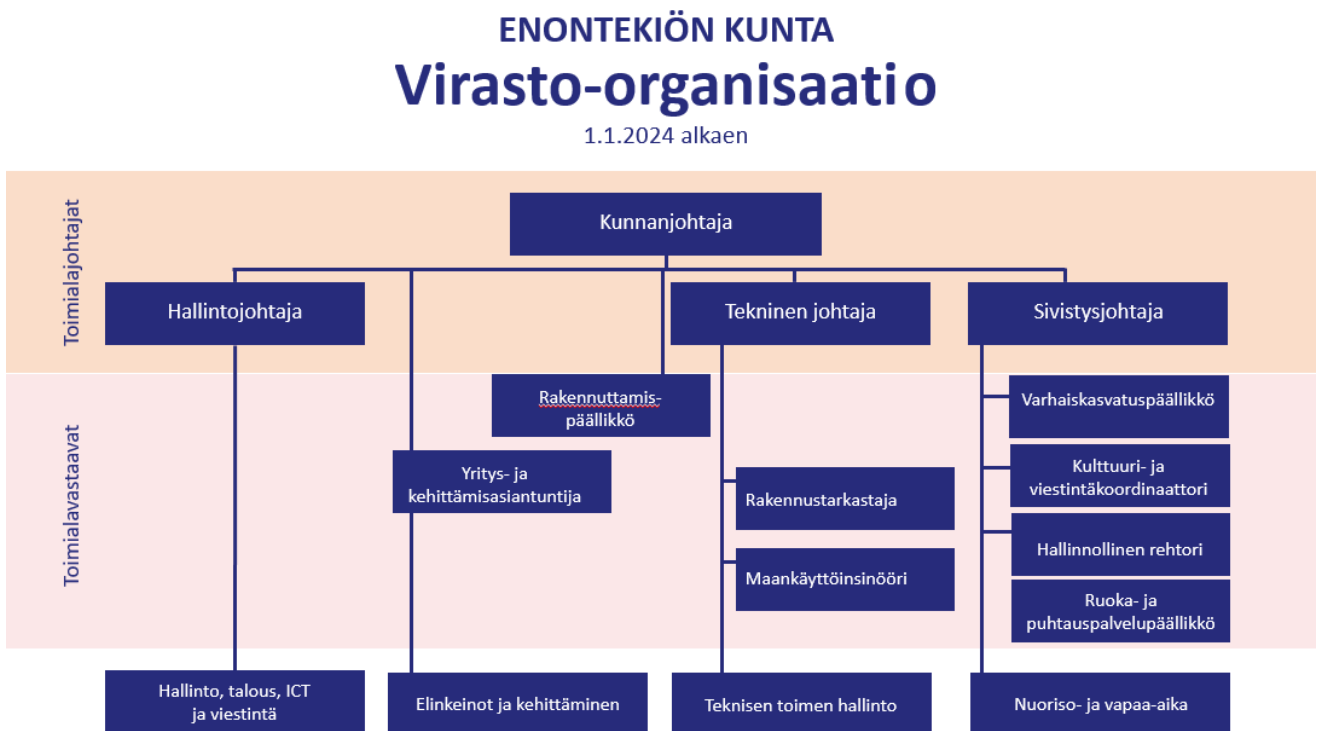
ENONTEKIÖN KUNTA
Virasto-organisaatio
1.1.2024 alkaen

Toimialajohtajat

Kunnanjohtaja

Hallintojohtaja

Tekninen johtaja

Sivistysjohtaja

Toimialavastaavat

Rakennuttamispäällikkö

Yritys- ja kehittämisasiantuntija

Rakennustarkastaja

Maankäyttöinsinööri

Varhaiskasvatuspäällikkö

Kulttuuri- ja viestintäkoordinaattori

Hallinnollinen rehtori

Ruoka- ja puhtauspalvelupäällikkö

Hallinto, talous, ICT ja viestintä

Elinkeinot ja kehittäminen

Teknisen toimen hallinto

Nuoriso- ja vapaa-aika